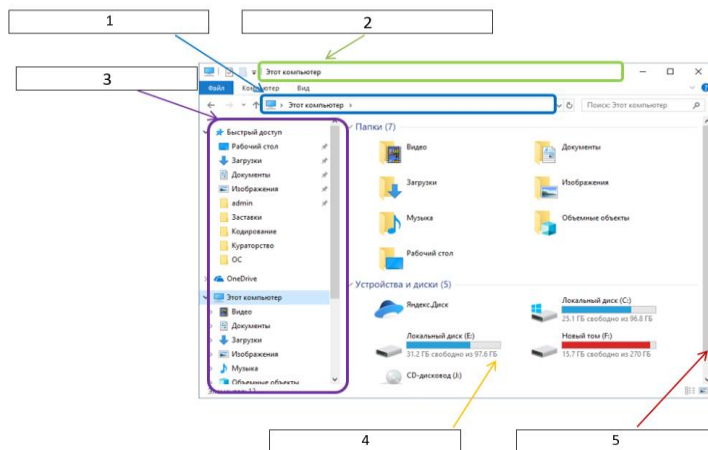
1

2

3

Этот компьютер

Файл Компьютер Вид

Этот компьютер

Поиск: Этот компьютер

Быстрый доступ
Рабочий стол
Загрузки
Документы
Изображения
admin
Заставки
Кодирование
Кураторство
ОС
OneDrive
Этот компьютер
Видео
Документы
Загрузки
Изображения
Музыка
Объемные объекты

Папки (7)
Видео
Документы
Загрузки
Изображения
Музыка
Объемные объекты
Рабочий стол

Устройства и диски (5)
Яндекс.Диск
Локальный диск (C:)
25.1 ГБ свободно из 96.8 ГБ
Локальный диск (E:)
31.2 ГБ свободно из 97.6 ГБ
Новый том (F:)
15.7 ГБ свободно из 270 ГБ
CD-дисковод (J:)

4

5